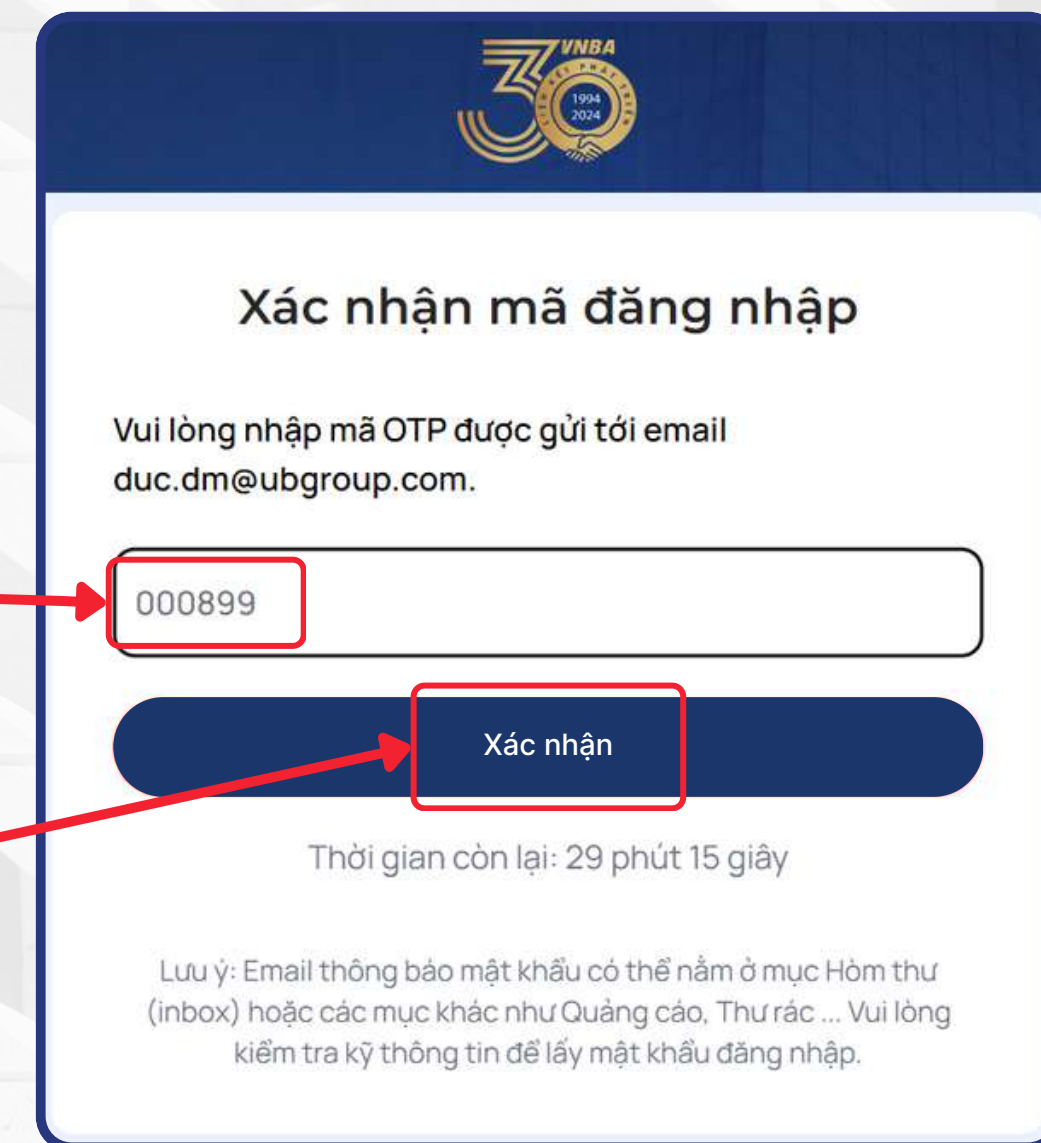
VNBA
1994
2024

Xác nhận mã đăng nhập

Vui lòng nhập mã OTP được gửi tới email duc.dm@ubgroup.com.

000899

Xác nhận

Thời gian còn lại: 29 phút 15 giây

Lưu ý: Email thông báo mật khẩu có thể nằm ở mục Hòm thư (inbox) hoặc các mục khác như Quảng cáo, Thư rác ... Vui lòng kiểm tra kỹ thông tin để lấy mật khẩu đăng nhập.